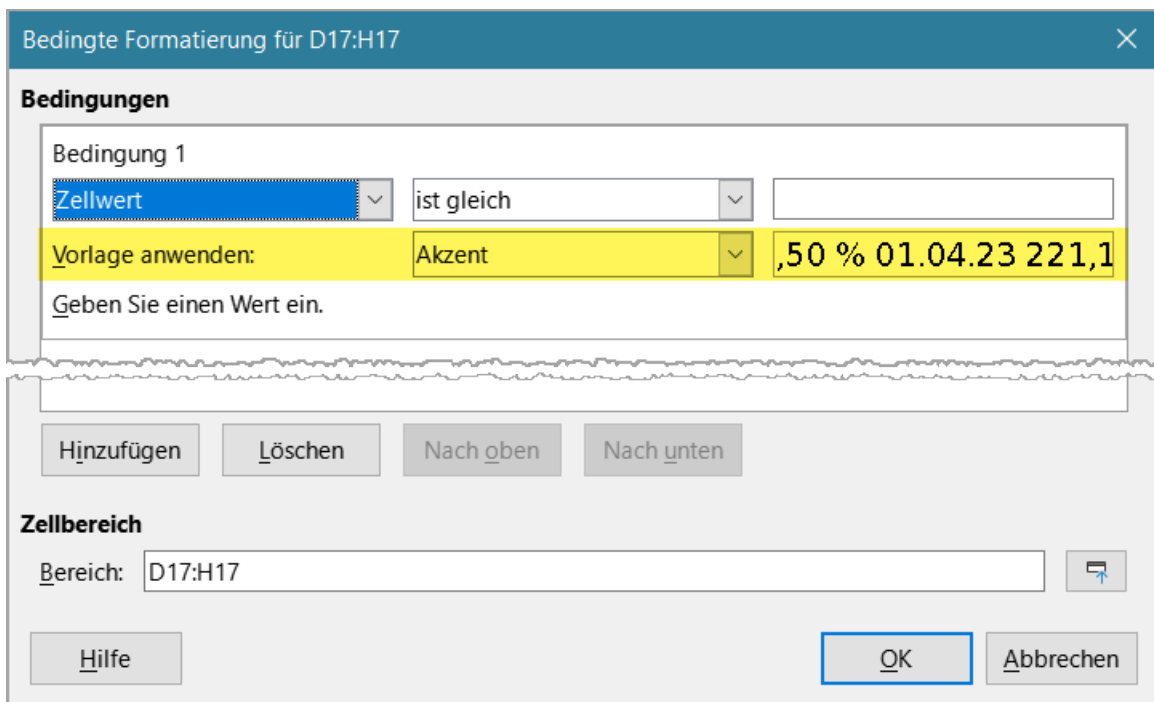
Bedingte Formatierung für D17:H17

Bedingungen

Bedingung 1

Zellwert

ist gleich

Vorlage anwenden:

Akzent

,50 % 01.04.23 221,1

Geben Sie einen Wert ein.

Hinzufügen

Löschen

Nach oben

Nach unten

Zellbereich

Bereich: D17:H17

Hilfe

OK

Abbrechen